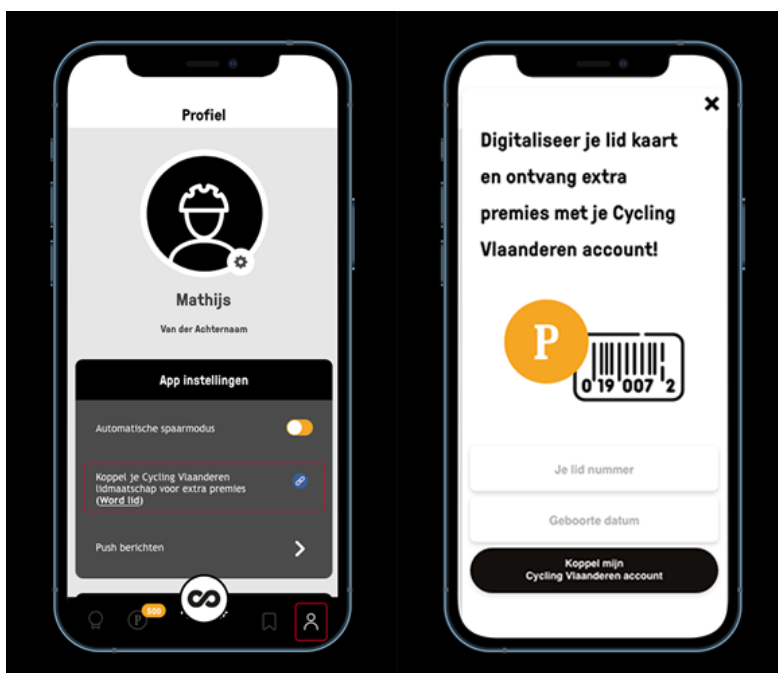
Profiel

Mathijs

Van der Achternaam

App instellingen

Automatische spaarmodus

Koppel je Cycling Vlaanderen lidmaatschap voor extra premies (Word lid)

Push berichten

500

×

Digitaliseer je lid kaart en ontvang extra premies met je Cycling Vlaanderen account!

P

0 19 007 2

Je lid nummer

Geboorte datum

Koppel mijn Cycling Vlaanderen account